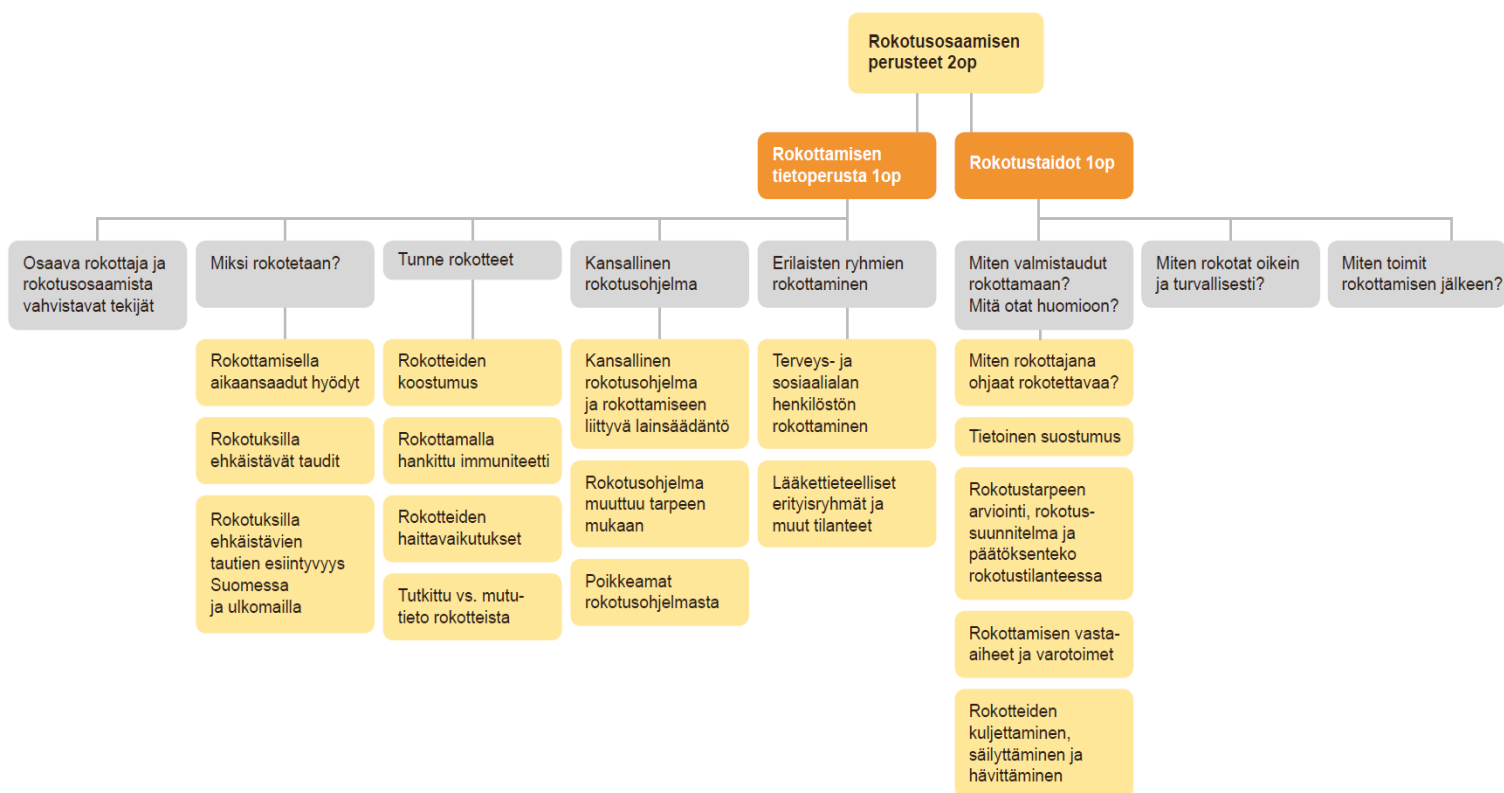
Rokotusosaamisen perusteet 2op

Rokottamisen tietoperusta 1op

Rokotustaidot 1op

Osaava rokottaja ja rokotusosaamista vahvistavat tekijät

Miksi rokotetaan?

Rokottamisella aikaansaadut hyödyt

Rokotuksilla ehkäistävät taudit

Rokotuksilla ehkäistävien tautien esiintyvyys Suomessa ja ulkomailla

Tunne rokotteet

Rokotteiden koostumus

Rokottamalla hankittu immuniteetti

Rokotteiden haittavaikutukset

Tutkittu vs. mututieto rokotteista

Kansallinen rokotusohjelma

Kansallinen rokotusohjelma ja rokottamiseen liittyvä lainsäädäntö

Rokotusohjelma muuttuu tarpeen mukaan

Poikkeamat rokotusohjelmasta

Erilaisten ryhmien rokottaminen

Terveys- ja sosiaalialan henkilöstön rokottaminen

Lääkettieteelliset erityisryhmät ja muut tilanteet

Miten valmistaudut rokottamaan? Mitä otat huomioon?

Miten rokottajana ohjaat rokotettavaa?

Tietoinen suostumus

Rokotustarpeen arviointi, rokotussuunnitelma ja päätöksenteko rokotustilanteessa

Rokottamisen vasta-aiheet ja varotoimet

Rokotteiden kuljettaminen, säilyttäminen ja hävittäminen

Miten rokotat oikein ja turvallisesti?

Miten toimit rokottamisen jälkeen?